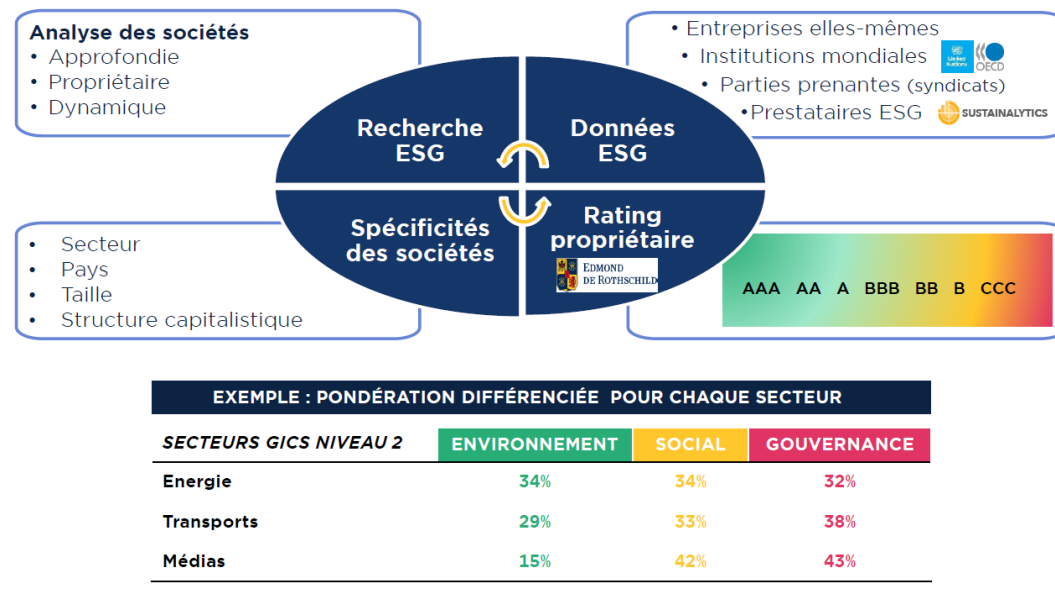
Analyse des sociétés
• Approfondie
• Propriétaire
• Dynamique

• Entreprises elles-mêmes
• Institutions mondiales United Nations OECD
• Parties prenantes (syndicats)
•Prestataires ESG SUSTAINALYTICS

Recherche ESG

Données ESG

Spécificités des sociétés

Rating propriétaire

EDMOND DE ROTHSCHILD

• Secteur
• Pays
• Taille
• Structure capitalistique

AAA AA A BBB BB B CCC

EXEMPLE : PONDÉRATION DIFFÉRENCIÉE POUR CHAQUE SECTEUR

| SECTEURS GICS NIVEAU 2 | ENVIRONNEMENT | SOCIAL | GOUVERNANCE |
|---|---|---|---|
| Energie | 34% | 34% | 32% |
| Transports | 29% | 33% | 38% |
| Médias | 15% | 42% | 43% |